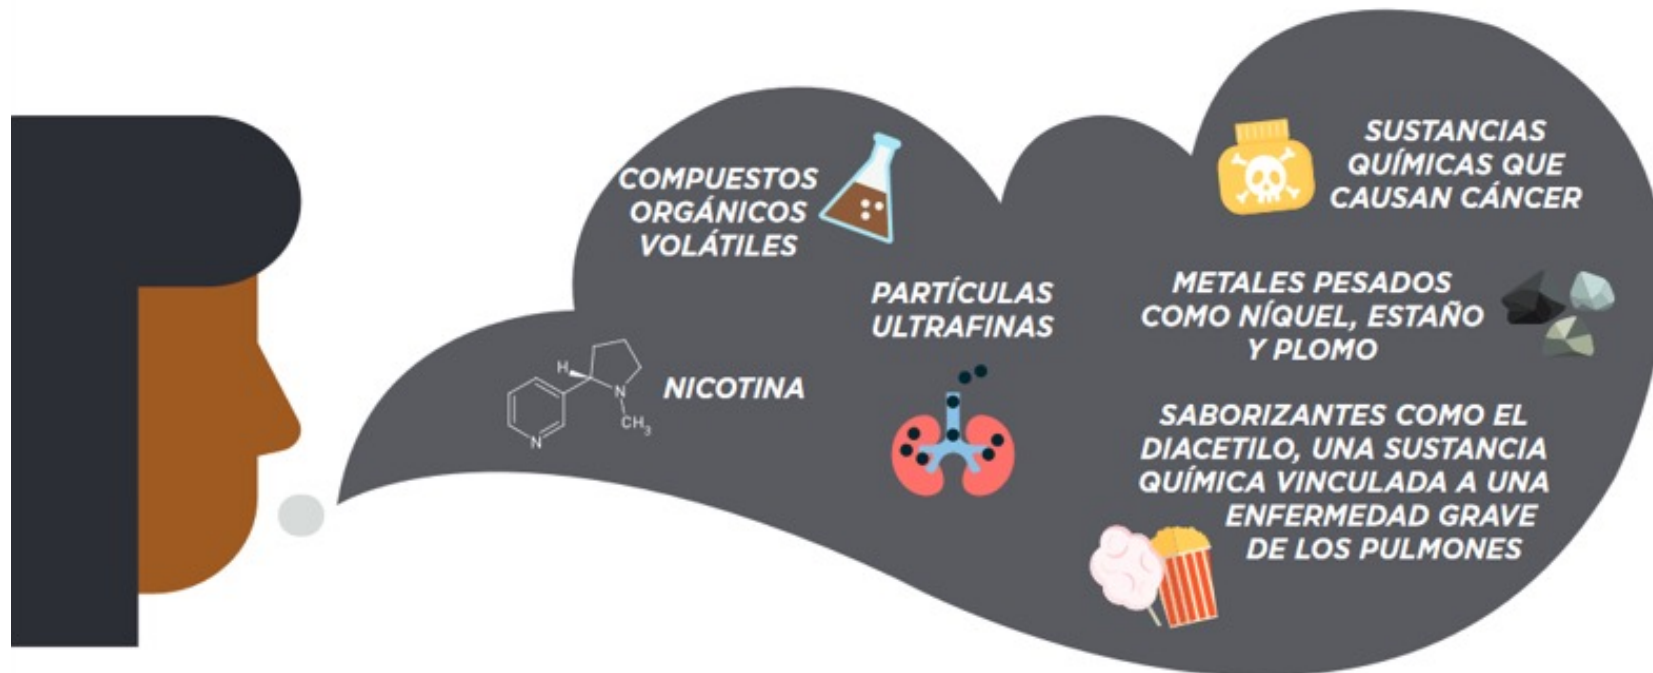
COMPUESTOS ORGÁNICOS VOLÁTILES

SUSTANCIAS QUÍMICAS QUE CAUSAN CÁNCER

PARTÍCULAS ULTRAFINAS

METALES PESADOS COMO NÍQUEL, ESTAÑO Y PLOMO

H

N

$CH_3$

N

NICOTINA

SABORIZANTES COMO EL DIACETILO, UNA SUSTANCIA QUÍMICA VINCULADA A UNA ENFERMEDAD GRAVE DE LOS PULMONES